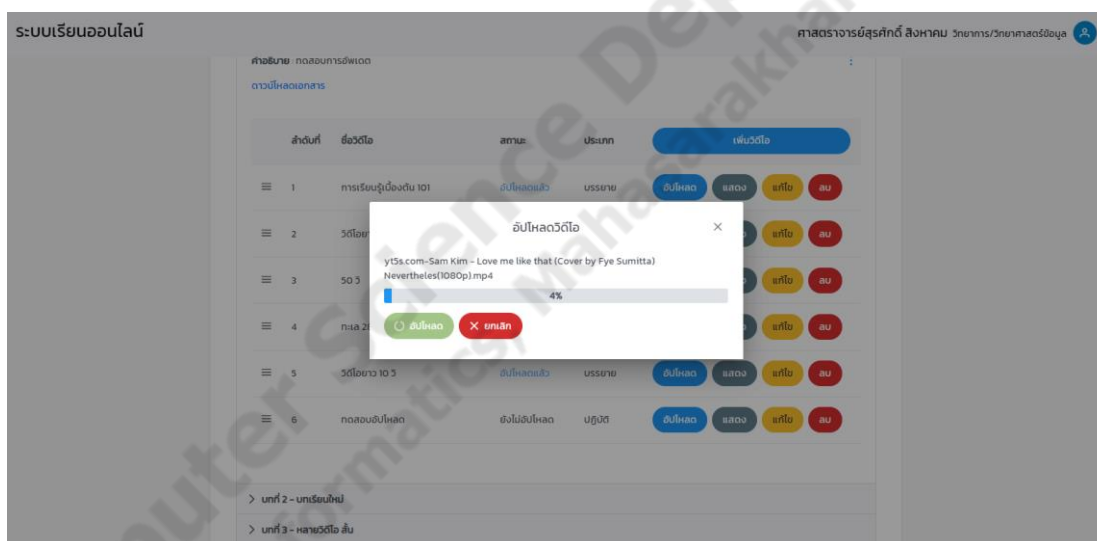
ระบบเรียนออนไลน์

ศาสตราจารย์สุรศักดิ์ สิงหาคม วิทยาการ/วิทยาศาสตร์ข้อมูล

คำอธิบาย ทดสอบการอัพเดต

ดาวน์โหลดเอกสาร

| ลำดับที่ | ชื่อวิดีโอ | สถานะ | ประเภท | เพิ่มวิดีโอ |
|---|---|---|---|---|
| 1 | การเรียนรู้เบื้องต้น 101 | อัปโหลดแล้ว | บรรยาย | อัปโหลด แสดง แก้ไข ลบ |
| 2 | วิดีโอ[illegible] | | | แก้ไข ลบ |
| 3 | 50 วิ | | | แก้ไข ลบ |
| 4 | ทะเล 2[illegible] | | | แก้ไข ลบ |
| 5 | วิดีโอยาว 10 วิ | อัปโหลดแล้ว | บรรยาย | อัปโหลด แสดง แก้ไข ลบ |
| 6 | ทดสอบอัปโหลด | ยังไม่อัปโหลด | ปฏิบัติ | อัปโหลด แสดง แก้ไข ลบ |

อัปโหลดวิดีโอ

×

yt5s.com-Sam Kim - Love me like that (Cover by Fye Sumitta) Nevertheles(1080p).mp4

4%

อัปโหลด

× ยกเลิก

> บทที่ 2 - บทเรียนใหม่

> บทที่ 3 - หลายวิดีโอ สั้น

Computer Science Department Informatics Mahasarakham